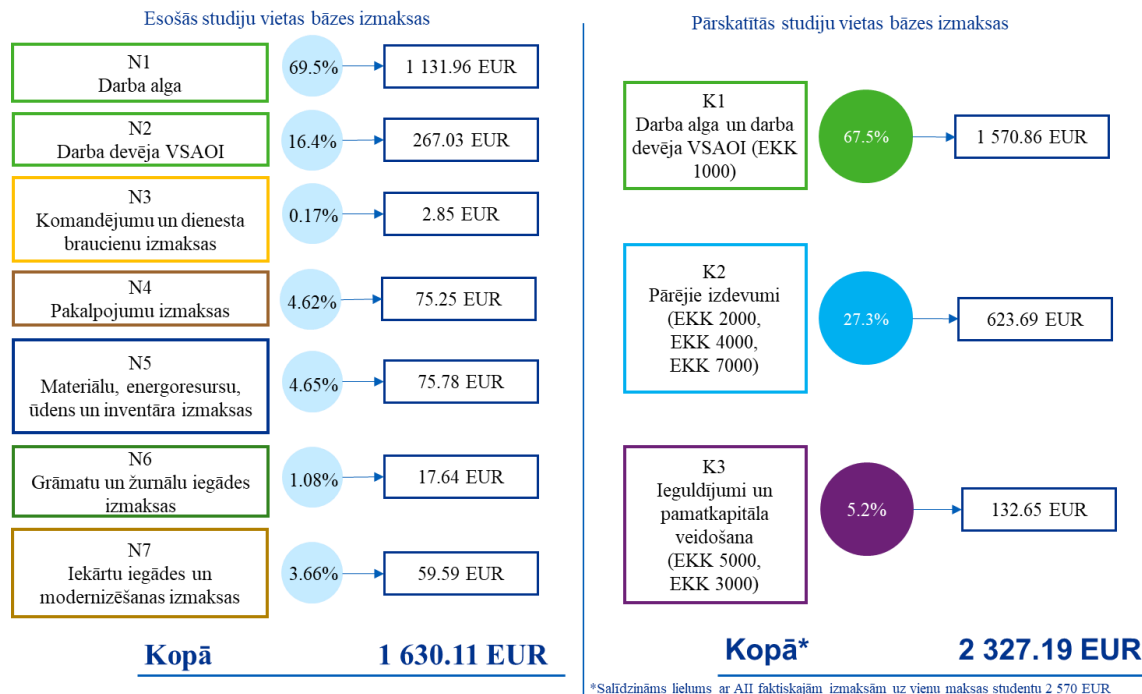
Esošās studiju vietas bāzes izmaksas

N1
Darba alga

69.5%

1 131.96 EUR

N2
Darba devēja VSAOI

16.4%

267.03 EUR

N3
Komandējumu un dienesta braucienu izmaksas

0.17%

2.85 EUR

N4
Pakalpojumu izmaksas

4.62%

75.25 EUR

N5
Materiālu, energoresursu, ūdens un inventāra izmaksas

4.65%

75.78 EUR

N6
Grāmatu un žurnālu iegādes izmaksas

1.08%

17.64 EUR

N7
Iekārtu iegādes un modernizēšanas izmaksas

3.66%

59.59 EUR

Kopā 1 630.11 EUR

Pārskatītās studiju vietas bāzes izmaksas

K1
Darba alga un darba devēja VSAOI (EKK 1000)

67.5%

1 570.86 EUR

K2
Pārējie izdevumi (EKK 2000, EKK 4000, EKK 7000)

27.3%

623.69 EUR

K3
Ieguldījumi un pamatkapitāla veidošana (EKK 5000, EKK 3000)

5.2%

132.65 EUR

Kopā* 2 327.19 EUR

*Salīdzināms lielums ar AII faktiskajām izmaksām uz vienu maksas studentu 2 570 EUR